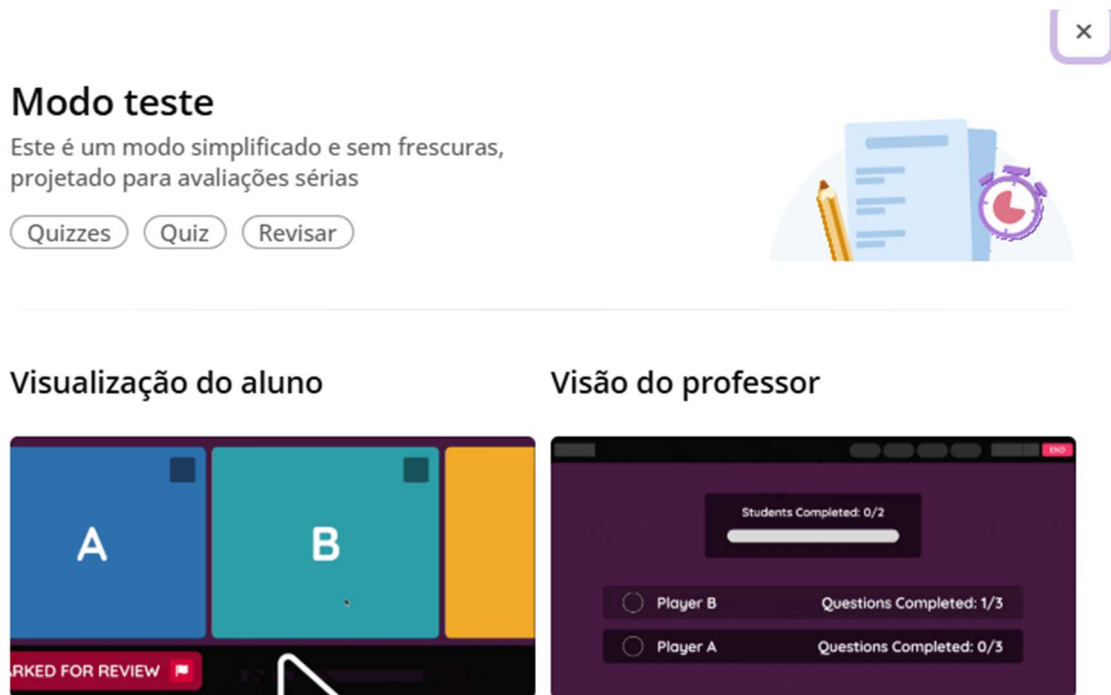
×

Modo teste

Este é um modo simplificado e sem frescuras, projetado para avaliações sérias

Quizzes
Quiz
Revisar

Visualização do aluno

A
B
RKED FOR REVIEW

Visão do professor

END
Students Completed: 0/2
Player B
Questions Completed: 1/3
Player A
Questions Completed: 0/3